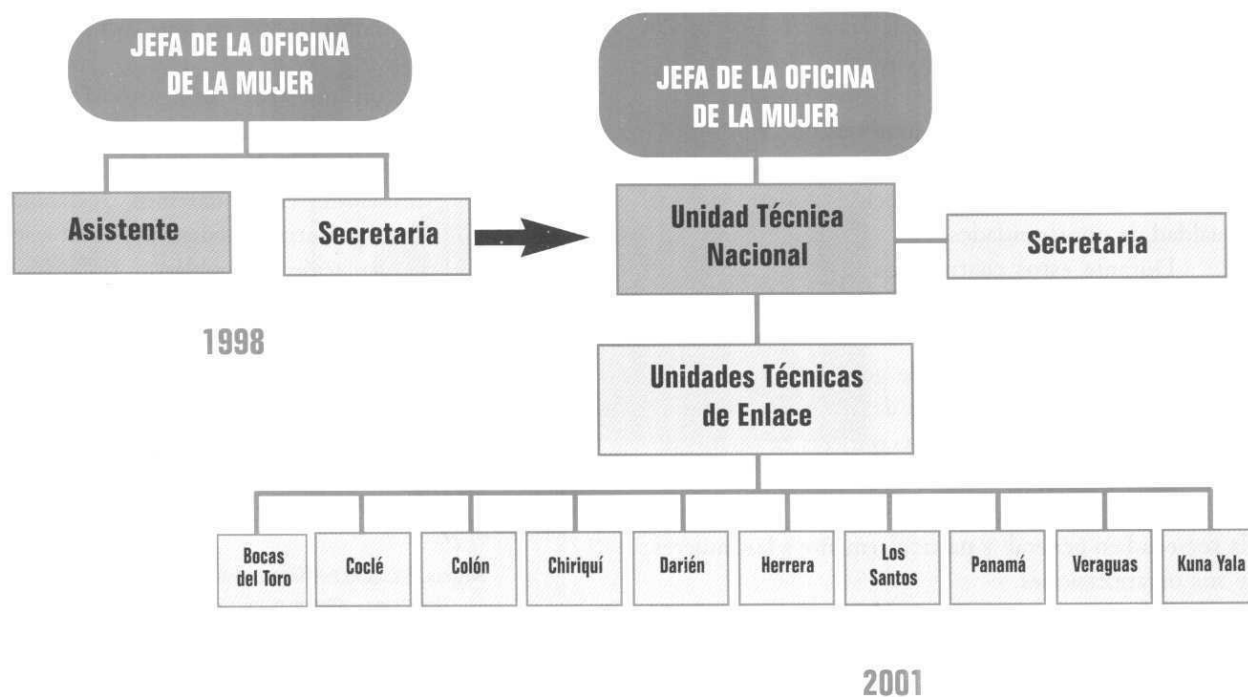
JEFA DE LA OFICINA DE LA MUJER

Asistente

Secretaria

1998

JEFA DE LA OFICINA DE LA MUJER

Unidad Técnica Nacional

Secretaria

Unidades Técnicas de Enlace

Bocas del Toro

Coclé

Colón

Chiriquí

Darién

Herrera

Los Santos

Panamá

Veraguas

Kuna Yala

2001